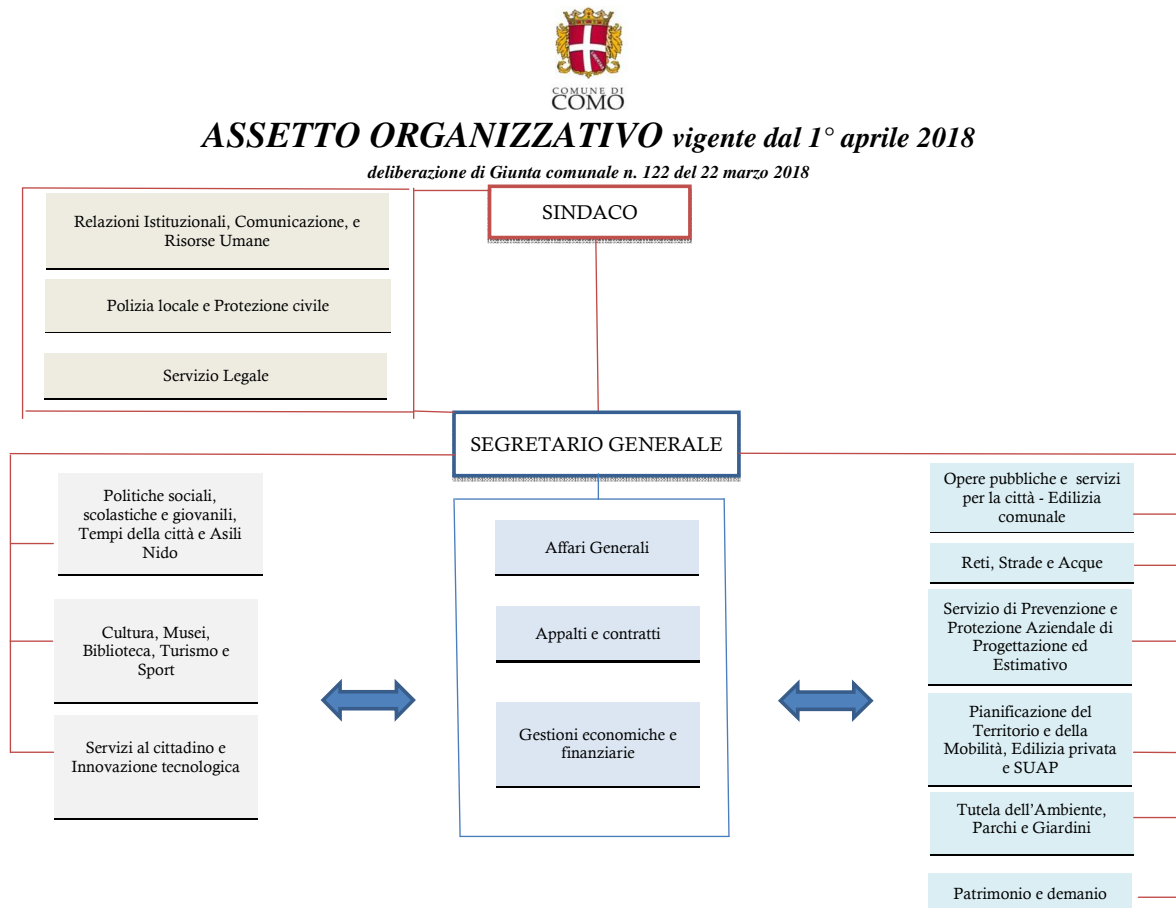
COMUNE DI COMO

ASSETTO ORGANIZZATIVO vigente dal 1° aprile 2018

deliberazione di Giunta comunale n. 122 del 22 marzo 2018

SINDACO

Relazioni Istituzionali, Comunicazione, e Risorse Umane

Polizia locale e Protezione civile

Servizio Legale

SEGRETARIO GENERALE

Politiche sociali, scolastiche e giovanili, Tempi della città e Asili Nido

Cultura, Musei, Biblioteca, Turismo e Sport

Servizi al cittadino e Innovazione tecnologica

Affari Generali

Appalti e contratti

Gestioni economiche e finanziarie

Opere pubbliche e servizi per la città - Edilizia comunale

Reti, Strade e Acque

Servizio di Prevenzione e Protezione Aziendale di Progettazione ed Estimativo

Pianificazione del Territorio e della Mobilità, Edilizia privata e SUAP

Tutela dell'Ambiente, Parchi e Giardini

Patrimonio e demanio